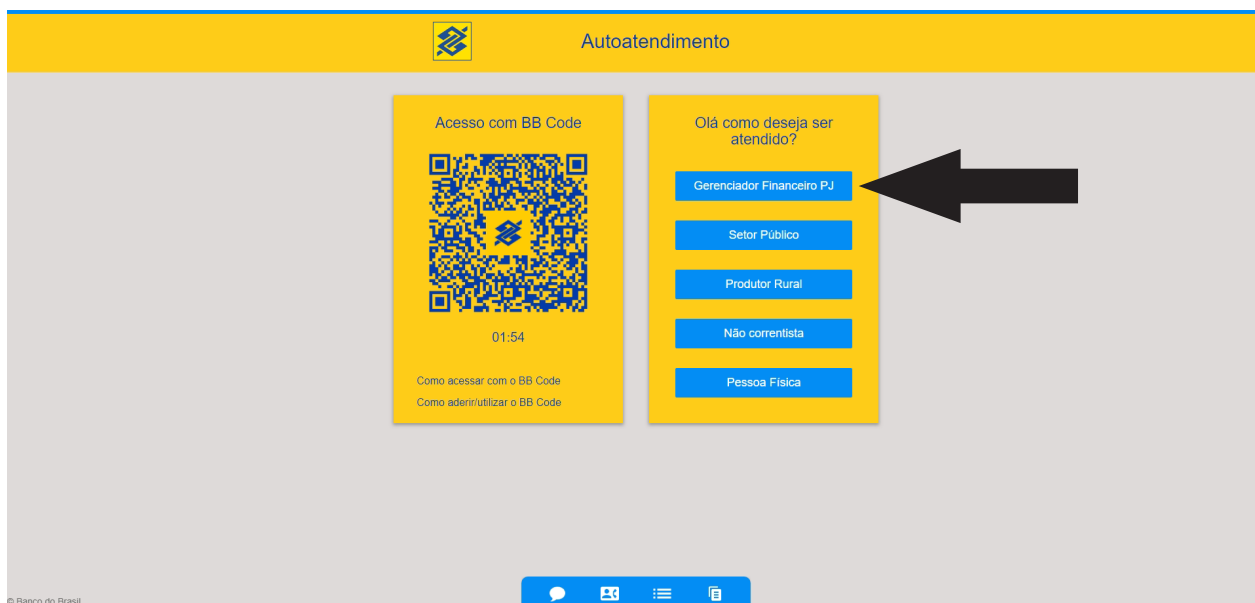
Autoatendimento

Acesso com BB Code

01:54

Como acessar com o BB Code

Como aderir/utilizar o BB Code

Olá como deseja ser atendido?

Gerenciador Financeiro PJ

Setor Público

Produtor Rural

Não correntista

Pessoa Física

© Banco do Brasil